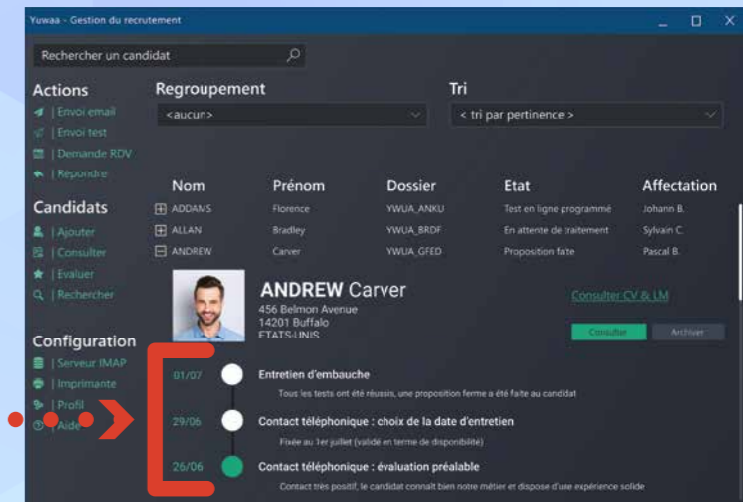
Yuwaa - Gestion du recrutement

Rechercher un candidat

Actions
| Envoi email
| Envoi test
| Demande RDV
| Répondre

Candidats
| Ajouter
| Consulter
| Evaluer
| Rechercher

Configuration
| Serveur IMAP
| Imprimante
| Profil
| Aide

Regroupement
<aucun>

Tri
< tri par pertinence >

| Nom | Prénom | Dossier | Etat | Affectation |
|---|---|---|---|---|
| ADDANS | Florence | YWUA_ANKU | Test en ligne programmé | Johann B. |
| ALLAN | Bradley | YWUA_BRDF | En attente de traitement | Sylvain C. |
| ANDREW | Carver | YWUA_GFED | Proposition faite | Pascal B. |

ANDREW Carver
456 Belmon Avenue
14201 Buffalo
ETATS-UNIS

Consulter CV & LM
Consulter
Archiver

01/07
Entretien d'embauche
Tous les tests ont été réussis, une proposition ferme a été faite au candidat

29/06
Contact téléphonique : choix de la date d'entretien
Fixée au 1er juillet (validé en terme de disponibilité)

26/06
Contact téléphonique : évaluation préalable
Contact très positif, le candidat connait bien notre métier et dispose d'une expérience solide